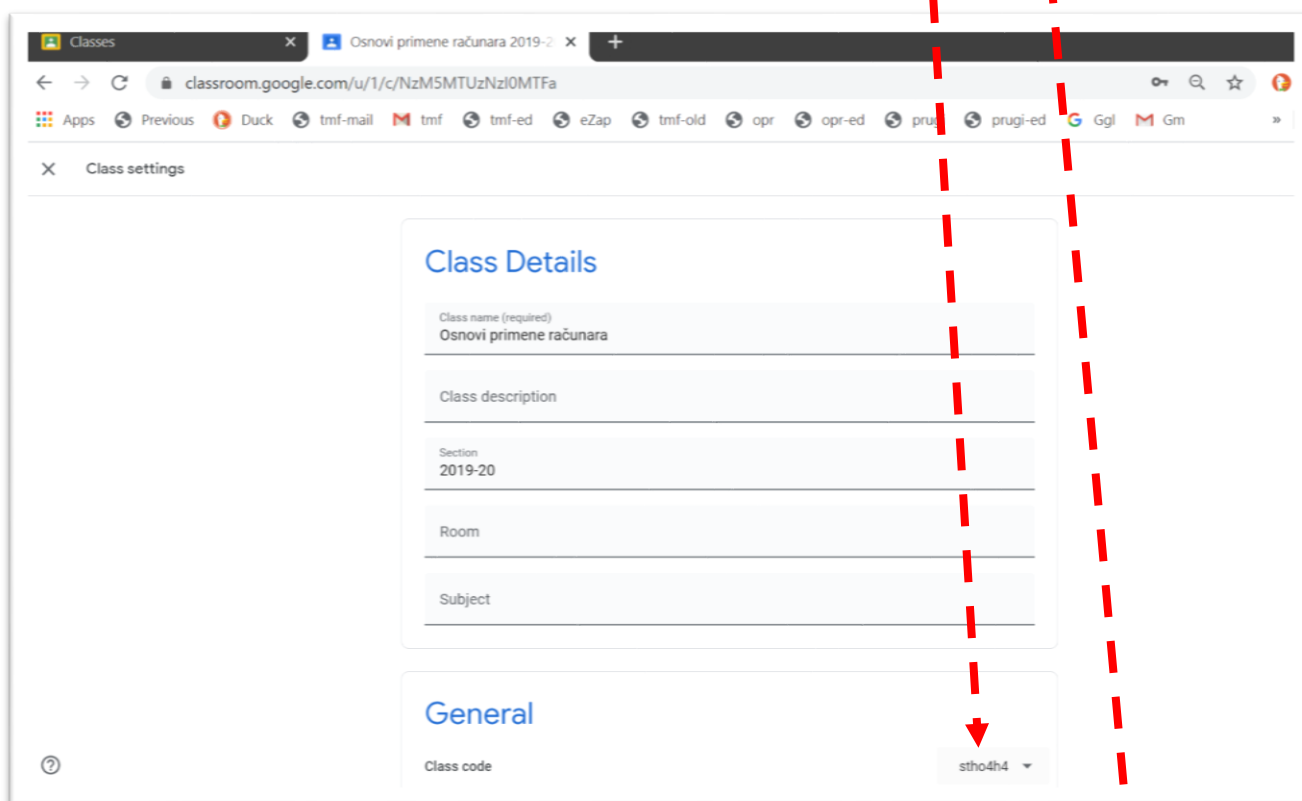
Classes ×
Osnovi primene računara 2019-2 ×
+

classroom.google.com/u/1/c/NzM5MTUzNzI0MTFa

Apps Previous Duck tmf-mail tmf tmf-ed eZap tmf-old opr opr-ed prug prugi-ed Ggl Gm »

× Class settings

Class Details

Class name (required)
Osnovi primene računara

Class description

Section
2019-20

Room

Subject

General

Class code stho4h4